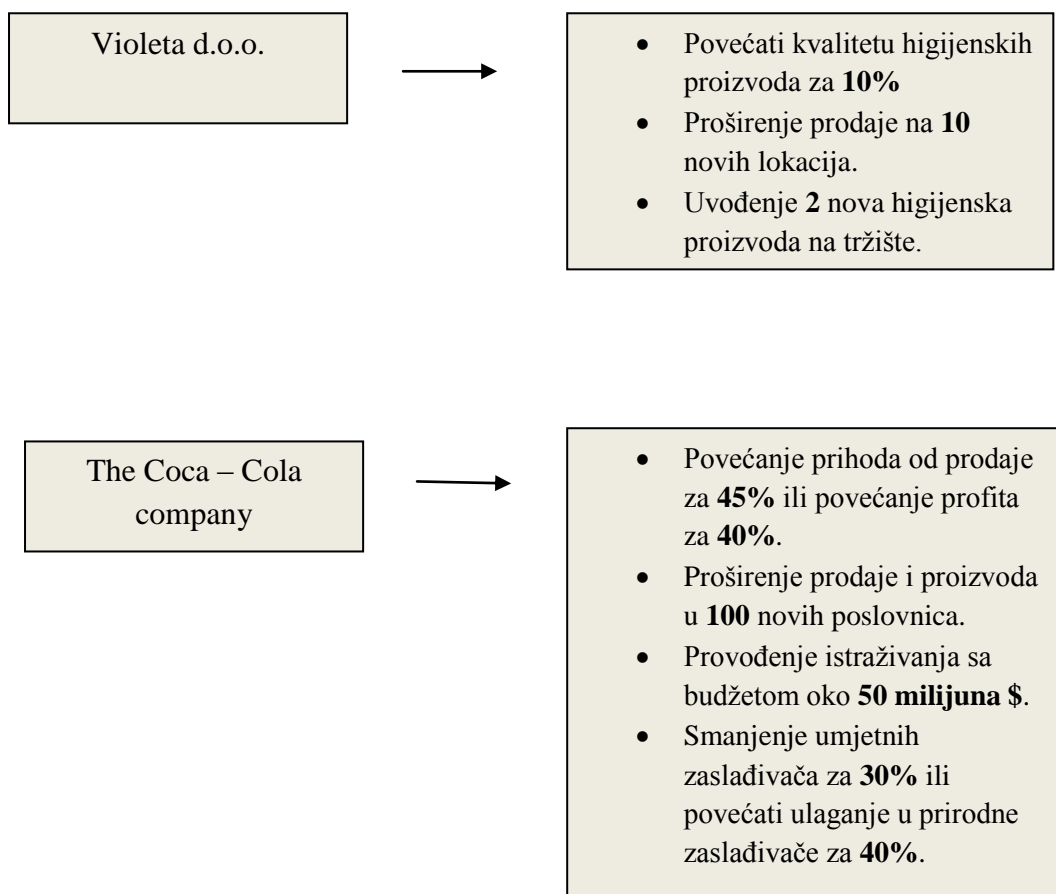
Violeta d.o.o.

- Povećati kvalitetu higijenskih proizvoda za **10%**
- Proširenje prodaje na **10** novih lokacija.
- Uvođenje **2** nova higijenska proizvoda na tržište.

The Coca – Cola company

- Povećanje prihoda od prodaje za **45%** ili povećanje profita za **40%**.
- Proširenje prodaje i proizvoda u **100** novih poslovnica.
- Provođenje istraživanja sa budžetom oko **50 milijuna $**.
- Smanjenje umjetnih zaslađivača za **30%** ili povećati ulaganje u prirodne zaslađivače za **40%**.